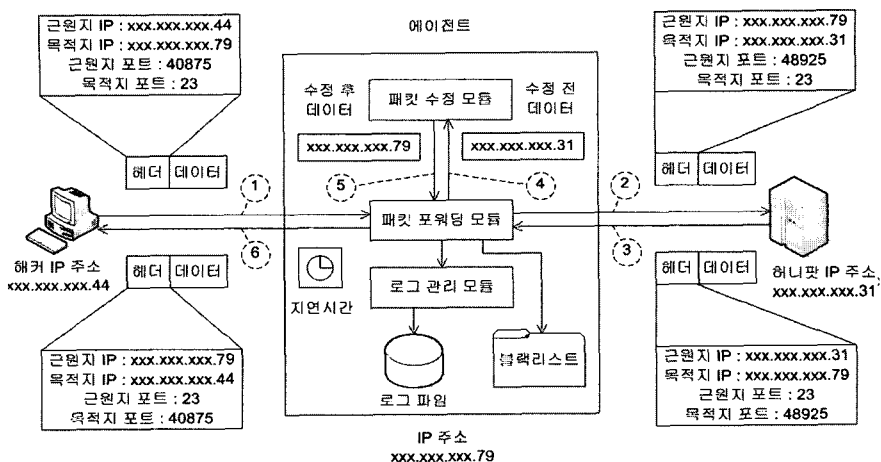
근원지 IP : xxx.xxx.xxx.44
목적지 IP : xxx.xxx.xxx.79
근원지 포트 : 40875
목적지 포트 : 23

헤더 | 데이터

에이전트

수정 후 데이터

패킷 수정 모듈

수정 전 데이터

xxx.xxx.xxx.79

xxx.xxx.xxx.31

5

4

1

2

패킷 포워딩 모듈

6

3

해커 IP 주소
xxx.xxx.xxx.44

헤더 | 데이터

지연시간

로그 관리 모듈

블랙리스트

로그 파일

근원지 IP : xxx.xxx.xxx.79
목적지 IP : xxx.xxx.xxx.44
근원지 포트 : 23
목적지 포트 : 40875

IP 주소
xxx.xxx.xxx.79

근원지 IP : xxx.xxx.xxx.79
목적지 IP : xxx.xxx.xxx.31
근원지 포트 : 48925
목적지 포트 : 23

헤더 | 데이터

헤더 | 데이터

허니팟 IP 주소
xxx.xxx.xxx.31

근원지 IP : xxx.xxx.xxx.31
목적지 IP : xxx.xxx.xxx.79
근원지 포트 : 23
목적지 포트 : 48925